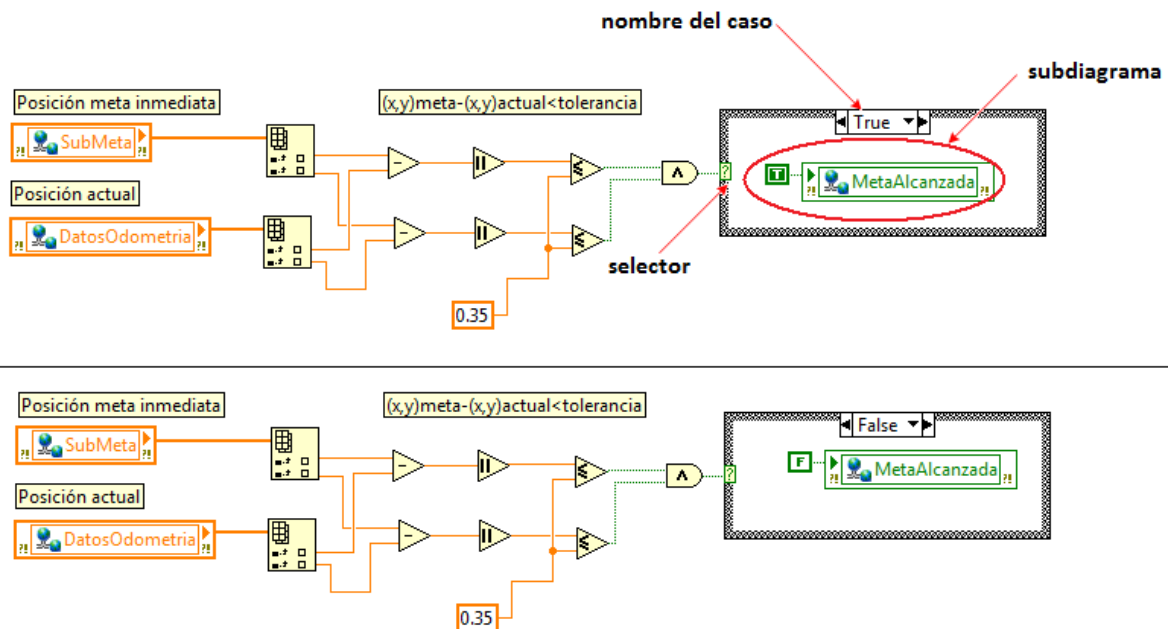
nombre del caso

subdiagrama

Posición meta inmediata

(x,y)meta-(x,y)actual<tolerancia

SubMeta

True

MetaAlcanzada

Posición actual

DatosOdometria

selector

0.35

Posición meta inmediata

(x,y)meta-(x,y)actual<tolerancia

SubMeta

False

MetaAlcanzada

Posición actual

DatosOdometria

0.35